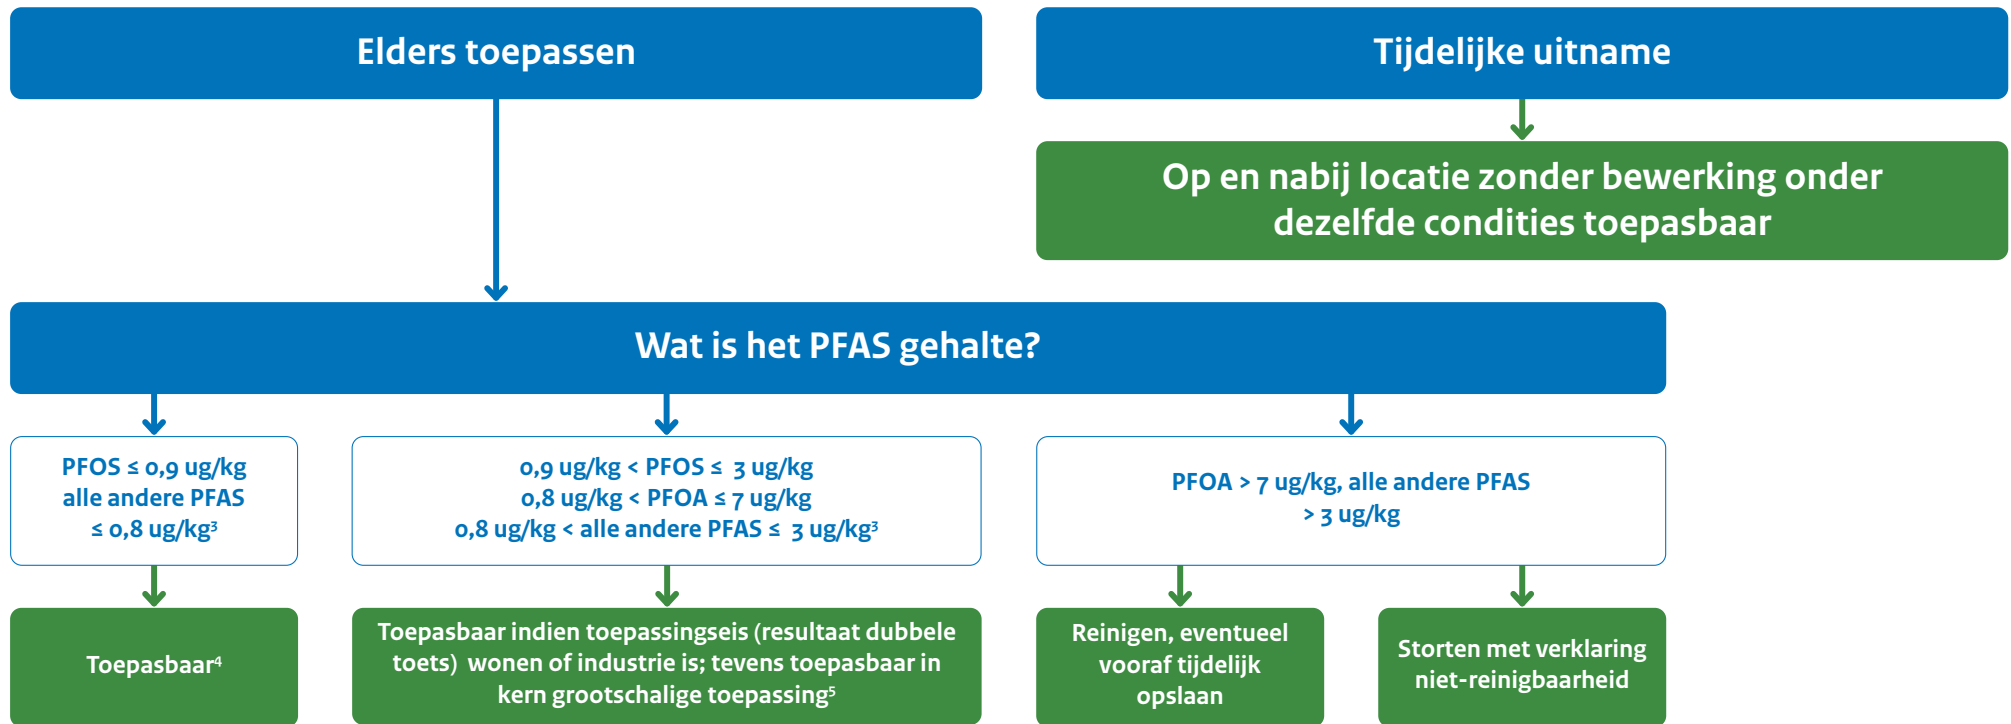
Elders toepassen

Tijdelijke uitname

Op en nabij locatie zonder bewerking onder dezelfde condities toepasbaar

Wat is het PFAS gehalte?

PFOS ≤ 0,9 ug/kg alle andere PFAS ≤ 0,8 ug/kg$^3$

0,9 ug/kg < PFOS ≤ 3 ug/kg
0,8 ug/kg < PFOA ≤ 7 ug/kg
0,8 ug/kg < alle andere PFAS ≤ 3 ug/kg$^3$

PFOA > 7 ug/kg, alle andere PFAS > 3 ug/kg

Toepasbaar$^4$

Toepasbaar indien toepassingseis (resultaat dubbele toets) wonen of industrie is; tevens toepasbaar in kern grootschalige toepassing$^5$

Reinigen, eventueel vooraf tijdelijk opslaan

Storten met verklaring niet-reinigbaarheid